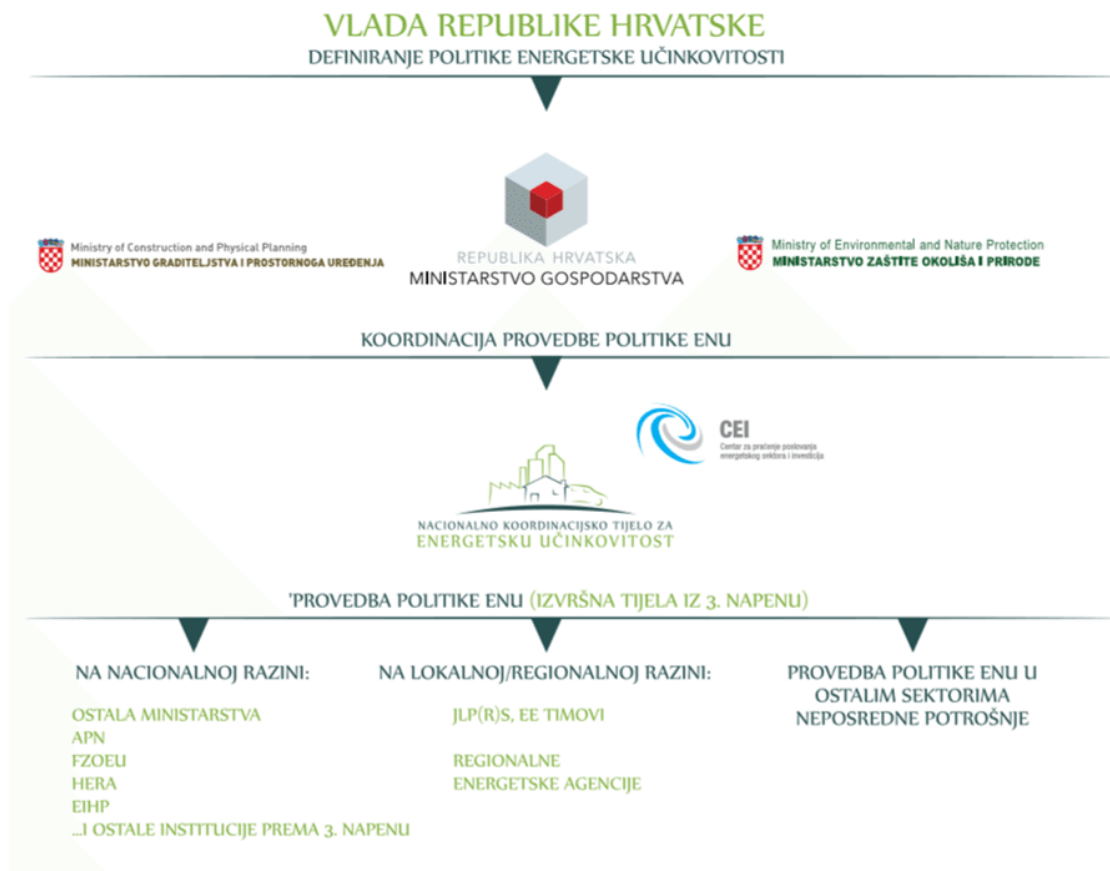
VLADA REPUBLIKE HRVATSKE
DEFINIRANJE POLITIKE ENERGETSKE UČINKOVITOSTI

Ministry of Construction and Physical Planning
MINISTARSTVO GRADITELJSTVA I PROSTORNOGA UREĐENJA

REPUBLIKA HRVATSKA
MINISTARSTVO GOSPODARSTVA

Ministry of Environmental and Nature Protection
MINISTARSTVO ZAŠTITE OKOLIŠA I PRIRODE

KOORDINACIJA PROVEDBE POLITIKE ENU

CEI
Centar za praćenje poslovanja energetskog sektora i investicija

NACIONALNO KOORDINACIJSKO TIJELO ZA
ENERGETSKU UČINKOVITOST

'PROVEDBA POLITIKE ENU (IZVRŠNA TIJELA IZ 3. NAPENU)

NA NACIONALNOJ RAZINI:

OSTALA MINISTARSTVA
APN
FZOEU
HERA
EIHP
...I OSTALE INSTITUCIJE PREMA 3. NAPENU

NA LOKALNOJ/REGIONALNOJ RAZINI:

JLP(R)S, EE TIMOVI

REGIONALNE
ENERGETSKE AGENCIJE

PROVEDBA POLITIKE ENU U OSTALIM SEKTORIMA NEPOSREDNE POTROŠNJE